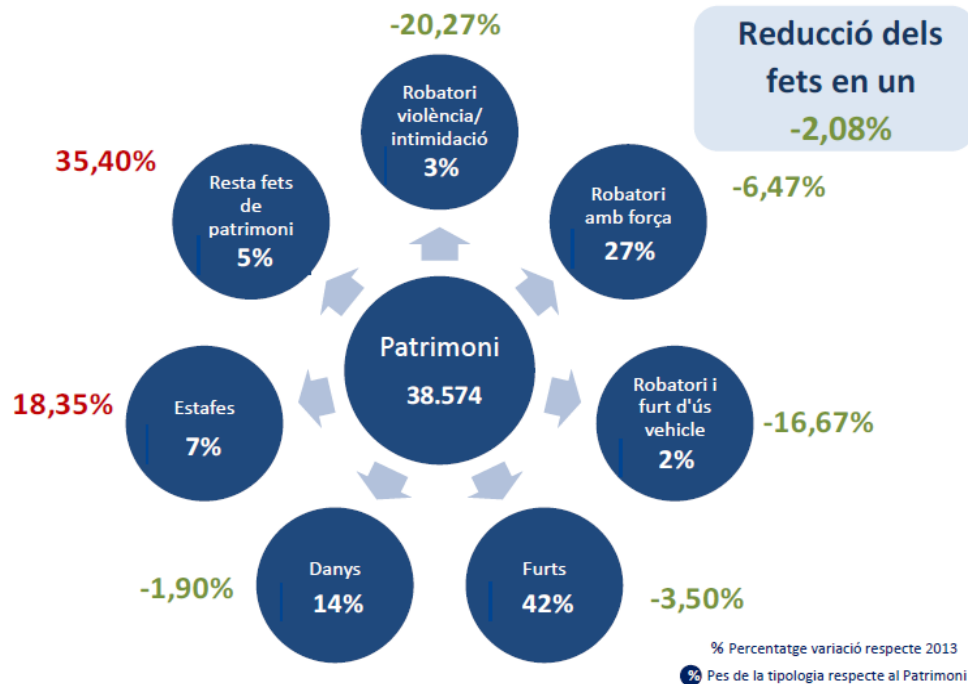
Reducció dels fets en un
-2,08%

-20,27%
Robatori violència/ intimidació
3%

35,40%
Resta fets de patrimoni
5%

Robatori amb força
27%
-6,47%

Patrimoni
38.574

18,35%
Estafes
7%

Robatori i furt d'ús vehicle
2%
-16,67%

-1,90%
Danys
14%

Furts
42%
-3,50%

% Percentatge variació respecte 2013
% Pes de la tipologia respecte al Patrimoni